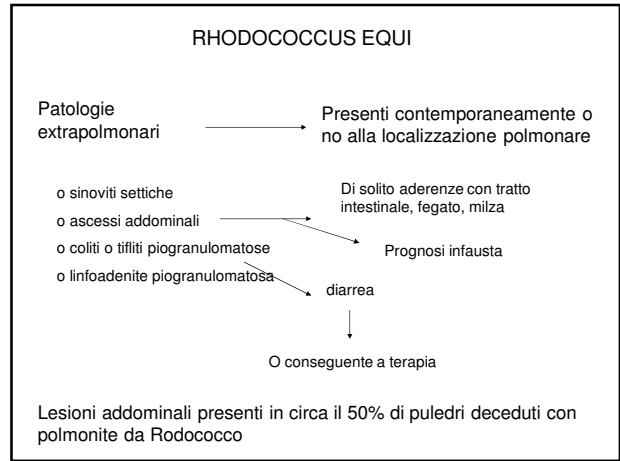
RHODOCOCCUS EQUI

Patologie extrapolmonari

Presenti contemporaneamente o no alla localizzazione polmonare

o sinoviti settiche

o ascessi addominali

o coliti o tifliti piogranulomatose

o linfoadenite piogranulomatosa

Di solito aderenze con tratto intestinale, fegato, milza

Prognosi infausta

diarrea

O conseguente a terapia

Lesioni addominali presenti in circa il 50% di puledri deceduti con polmonite da Rodococco